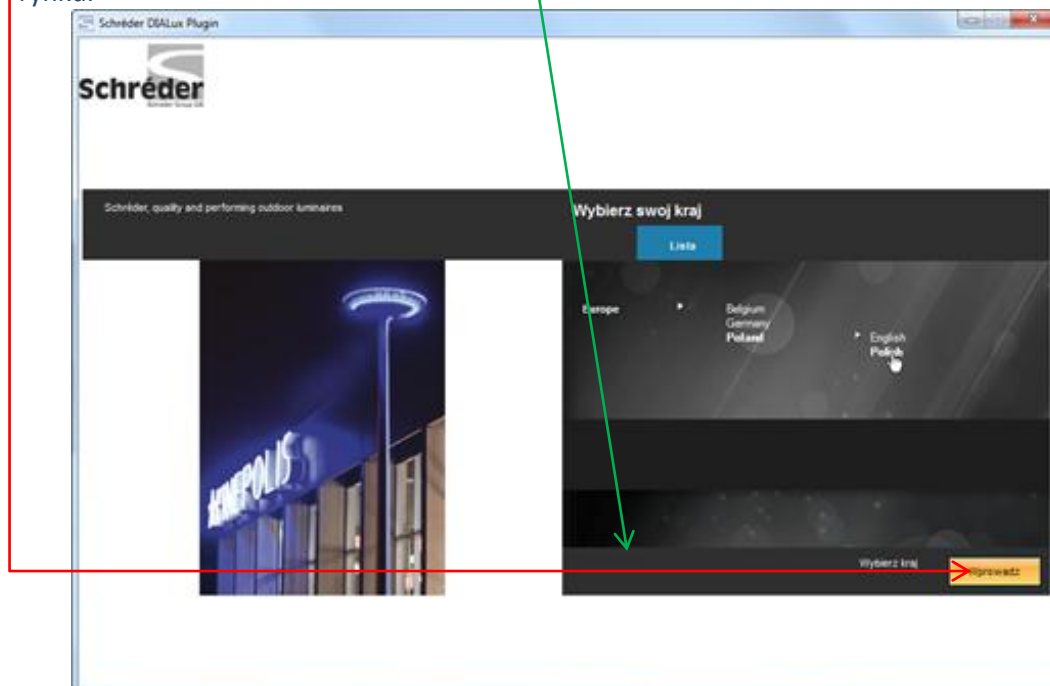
Schréder DIALux Plugin

Schréder
Schréder Group GIE

Schréder, quality and performing outdoor luminaires

Wybierz swoj kraj

Lista

Europe

Belgium
Germany
Poland

English
Polish

KINEPOLIS

Wybierz kraj

Wprowadz